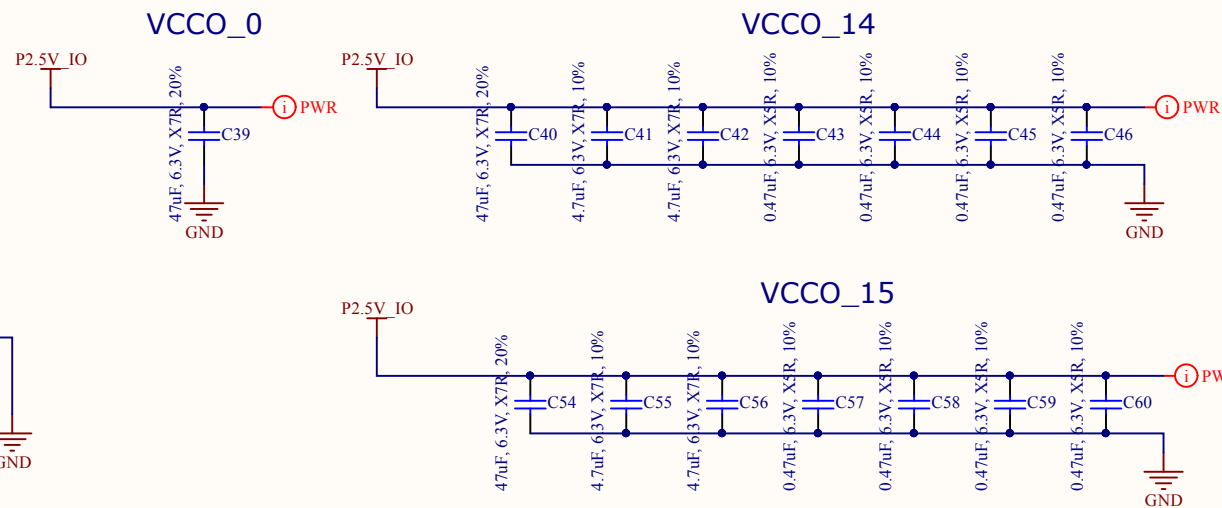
VCCO_0

P2.5V_IO

47uF, 6.3V, X7R, 20%

C39

GND

PWR

VCCO_14

P2.5V_IO

47uF, 6.3V, X7R, 20%

C40

4.7uF, 6.3V, X7R, 10%

C41

4.7uF, 6.3V, X7R, 10%

C42

0.47uF, 6.3V, X5R, 10%

C43

0.47uF, 6.3V, X5R, 10%

C44

0.47uF, 6.3V, X5R, 10%

C45

0.47uF, 6.3V, X5R, 10%

C46

PWR

GND

GND

VCCO_15

P2.5V_IO

47uF, 6.3V, X7R, 20%

C54

4.7uF, 6.3V, X7R, 10%

C55

4.7uF, 6.3V, X7R, 10%

C56

0.47uF, 6.3V, X5R, 10%

C57

0.47uF, 6.3V, X5R, 10%

C58

0.47uF, 6.3V, X5R, 10%

C59

0.47uF, 6.3V, X5R, 10%

C60

PW

GND